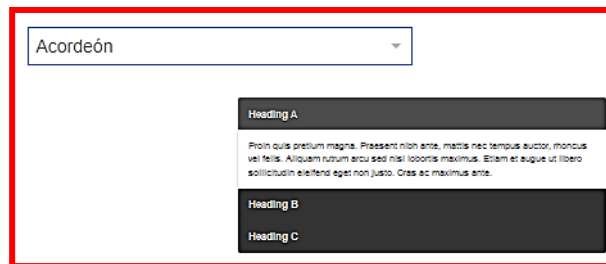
Acordeón

Heading A

Proin quis pretium magna. Praesent nibh ante, mattis nec tempus auctor, rhoncus vel felis. Aliquam rutrum arcu sed nisl lobortis maximus. Etiam et augue ut libero sollicitudin eleifend eget non justo. Cras ac maximus ante.

Heading B

Heading C